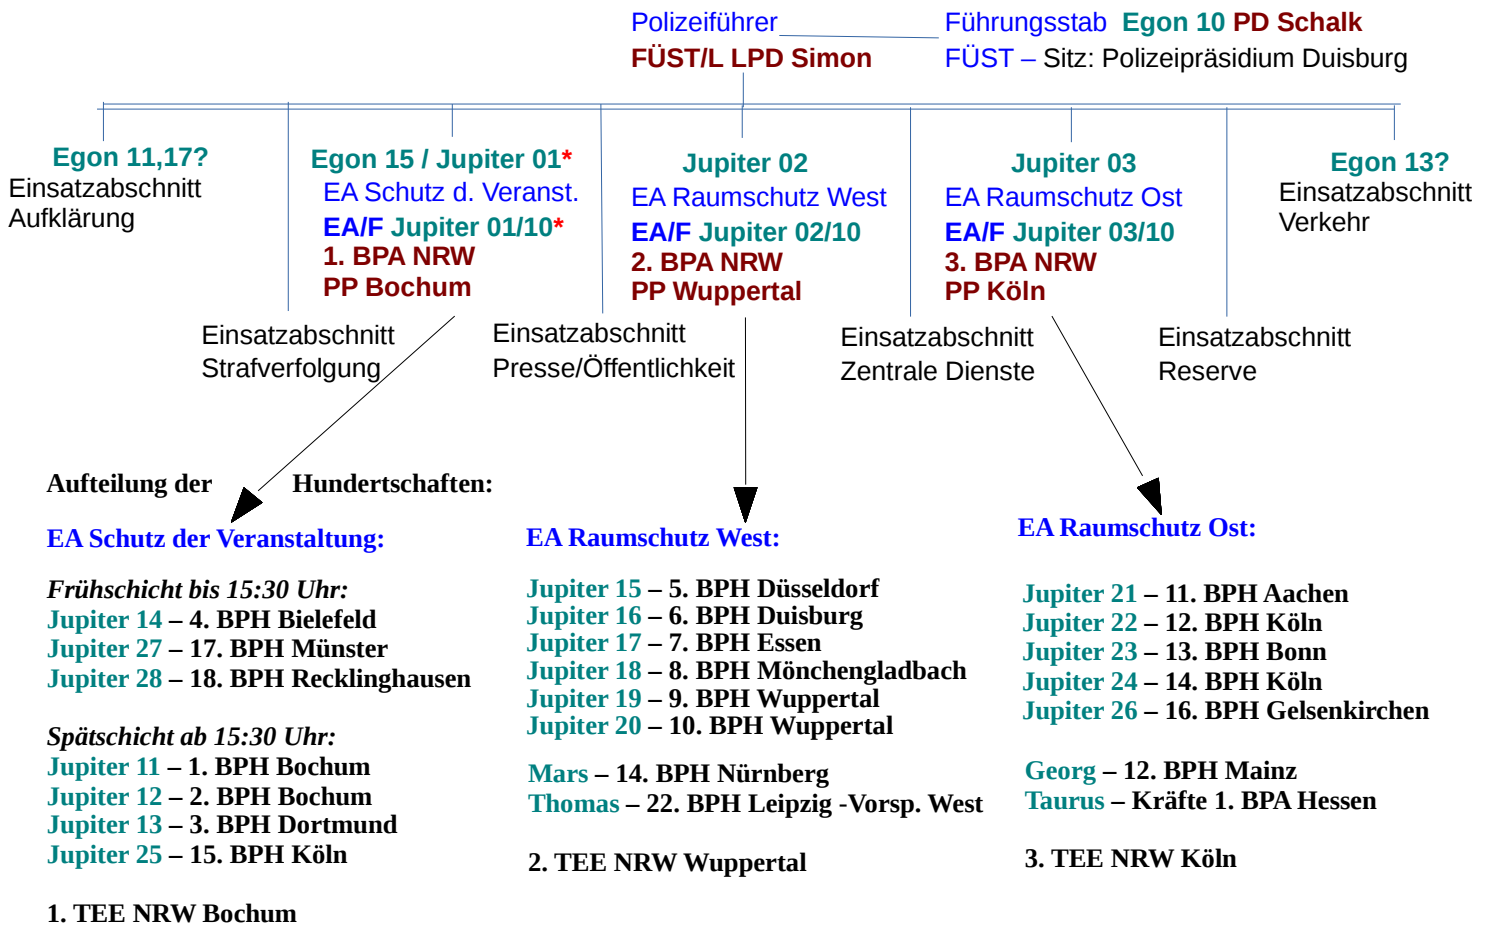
Polizeiführer
FÜST/L LPD Simon

Führungsstab Egon 10 PD Schalk
FÜST – Sitz: Polizeipräsidium Duisburg

Egon 11,17?
Einsatzabschnitt Aufklärung

Egon 15 / Jupiter 01*
EA Schutz d. Veranst.
EA/F Jupiter 01/10*
1. BPA NRW
PP Bochum

Jupiter 02
EA Raumschutz West
EA/F Jupiter 02/10
2. BPA NRW
PP Wuppertal

Jupiter 03
EA Raumschutz Ost
EA/F Jupiter 03/10
3. BPA NRW
PP Köln

Egon 13?
Einsatzabschnitt Verkehr

Einsatzabschnitt Strafverfolgung

Einsatzabschnitt Presse/Öffentlichkeit

Einsatzabschnitt Zentrale Dienste

Einsatzabschnitt Reserve

Aufteilung der Hundertschaften:

EA Schutz der Veranstaltung:

Frühschicht bis 15:30 Uhr:
Jupiter 14 – 4. BPH Bielefeld
Jupiter 27 – 17. BPH Münster
Jupiter 28 – 18. BPH Recklinghausen

Spätschicht ab 15:30 Uhr:
Jupiter 11 – 1. BPH Bochum
Jupiter 12 – 2. BPH Bochum
Jupiter 13 – 3. BPH Dortmund
Jupiter 25 – 15. BPH Köln

1. TEE NRW Bochum

EA Raumschutz West:

Jupiter 15 – 5. BPH Düsseldorf
Jupiter 16 – 6. BPH Duisburg
Jupiter 17 – 7. BPH Essen
Jupiter 18 – 8. BPH Mönchengladbach
Jupiter 19 – 9. BPH Wuppertal
Jupiter 20 – 10. BPH Wuppertal

Mars – 14. BPH Nürnberg
Thomas – 22. BPH Leipzig -Vorsp. West

2. TEE NRW Wuppertal

EA Raumschutz Ost:

Jupiter 21 – 11. BPH Aachen
Jupiter 22 – 12. BPH Köln
Jupiter 23 – 13. BPH Bonn
Jupiter 24 – 14. BPH Köln
Jupiter 26 – 16. BPH Gelsenkirchen

Georg – 12. BPH Mainz
Taurus – Kräfte 1. BPA Hessen

3. TEE NRW Köln